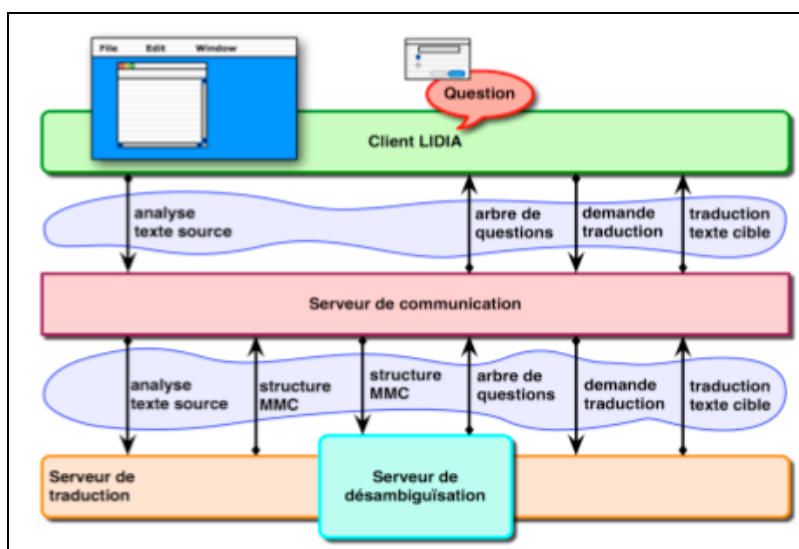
File Edit Window

Question

Client LIDIA

analyse texte source

arbre de questions

demande traduction

traduction texte cible

Serveur de communication

analyse texte source

structure MMC

structure MMC

arbre de questions

demande traduction

traduction texte cible

Serveur de traduction

Serveur de désambiguïsation